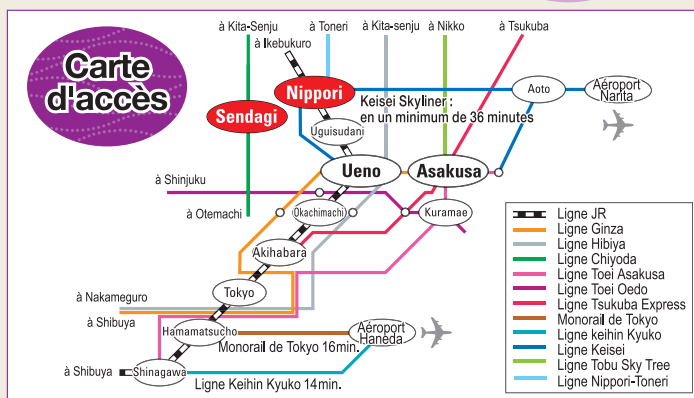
Carte d'accès

à Kita-Senju
à Ikebukuro
à Toneri
à Kita-senju
à Nikko
à Tsukuba

Sendagi
Nippori
Aoto
Aéroport Narita

Keisei Skyliner : en un minimum de 36 minutes

Uguisudani
à Shinjuku
Ueno
Asakusa
à Otemachi
Okachimachi
Kuramae
Akihabara
à Nakameguro
Tokyo
à Shibuya
Hamamatsucho
Aéroport Haneda
Monorail de Tokyo 16min.
à Shibuya
Shinagawa
Ligne Keihin Kyuko 14min.

Ligne JR
Ligne Ginza
Ligne Hibiya
Ligne Chiyoda
Ligne Toei Asakusa
Ligne Toei Oedo
Ligne Tsukuba Express
Monorail de Tokyo
Ligne keihin Kyuko
Ligne Keisei
Ligne Tobu Sky Tree
Ligne Nippori-Toneri